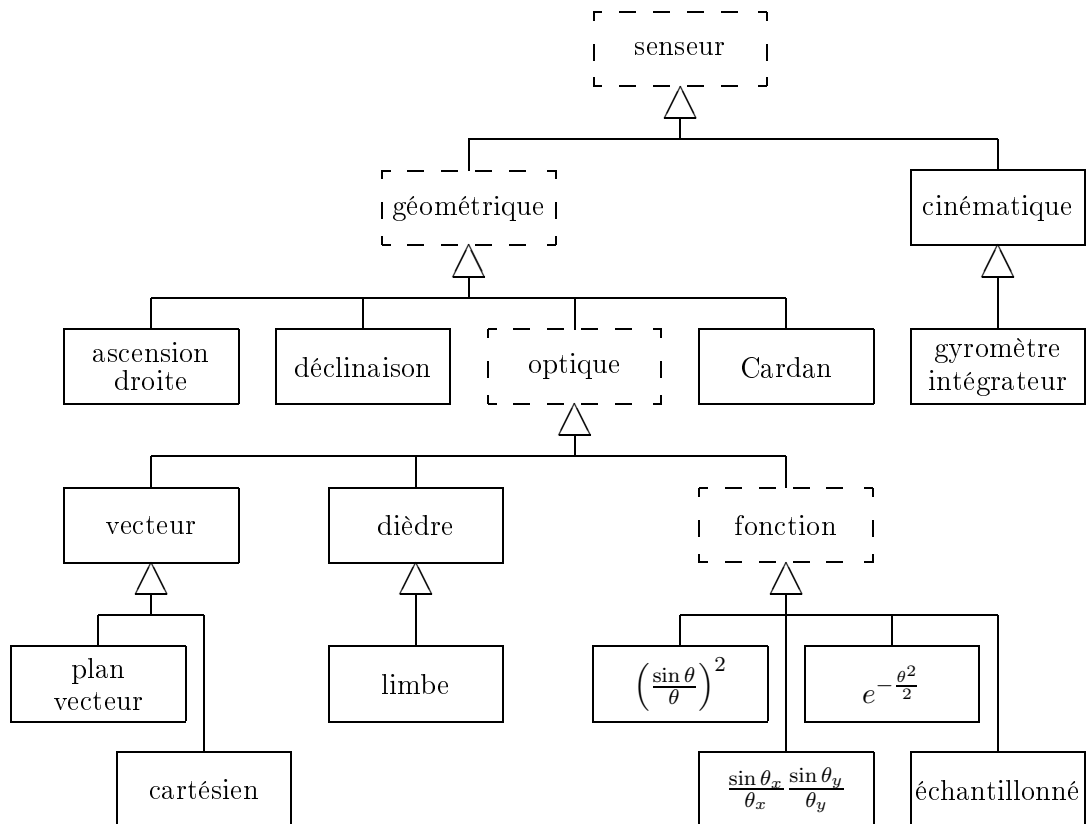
senseur

géométrique

cinématique

ascension droite

déclinaison

optique

Cardan

gyromètre intégrateur

vecteur

dièdre

fonction

plan vecteur

cartésien

limbe

$\left(\frac{\sin\theta}{\theta}\right)^2$

$e^{-\frac{\theta^2}{2}}$

$\frac{\sin\theta_x}{\theta_x}\frac{\sin\theta_y}{\theta_y}$

échantillonné